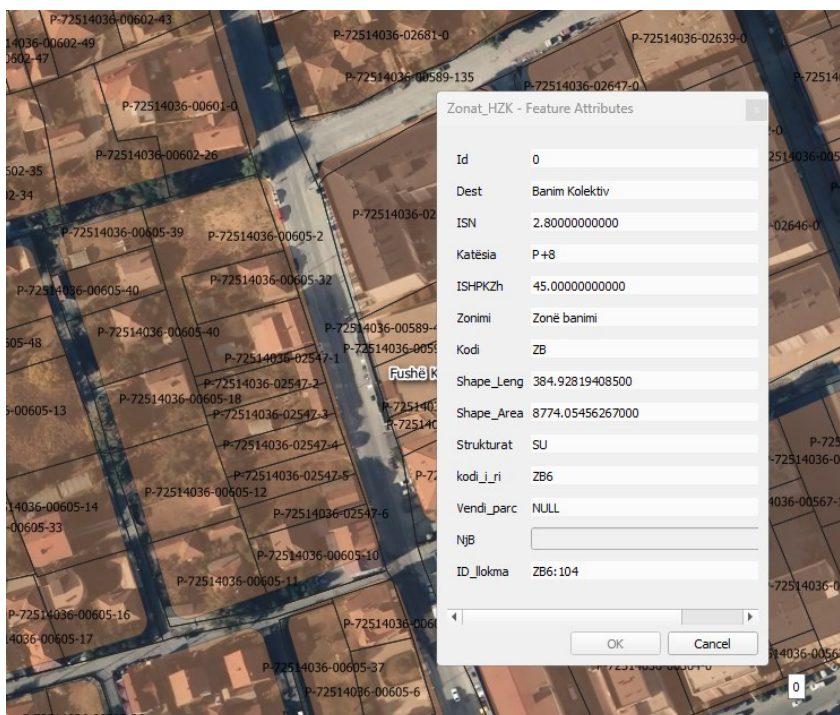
Zonat_HZK - Feature Attributes

| | |
|---|---|
| Id | 0 |
| Dest | Banim Kolektiv |
| ISN | 2.80000000000 |
| Katësia | P+8 |
| ISHPKZh | 45.00000000000 |
| Zonimi | Zonë banimi |
| Kodi | ZB |
| Shape_Leng | 384.92819408500 |
| Shape_Area | 8774.05456267000 |
| Strukturat | SU |
| kodi_i_ri | ZB6 |
| Vendi_parc | NULL |
| NjB | |
| ID_llokma | ZB6:104 |

OK
Cancel

P-72514036-00602-43
14036-00602-49
0602-47
P-72514036-02681-0
P-72514036-02639-0
P-72514036-00589-135
P-72514036-02647-0
P-72514
P-72514036-00601-0
P-72514036-00602-26
602-35
2-34
P-72514036-02
P-72514036-00605-39
P-72514036-00605-2
-02646-0
P-72514036-00605-40
P-72514036-00605-32
P-72514036-00605-40
P-72514036-00589-
505-48
P-72514036-02547-1
P-72514036-005
Fushë K
P-72514036-02547-2
P-72514036-00605-18
-00605-13
P-72514036-02547-3
P-72514036-02547-4
P-72514036-02547-5
P-72514036-00605-12
14036-00605-14
-00605-33
P-72514036-02547-6
P-72514036-00605-10
P-72514036-00605-11
P-72514036-00605-16
4036-00605-17
P-72514036-006
P-72514036-00605-37
P-72514036-00605-6
4036-00567-
-72514036-0
14036-0056
0